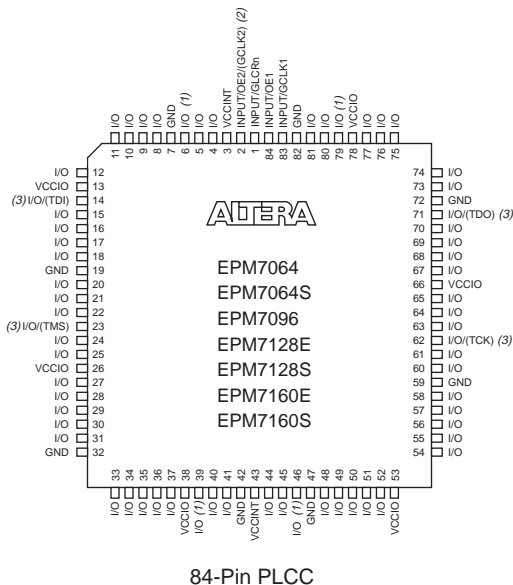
I/O 11
I/O 10
I/O 9
I/O 8
GND 7
I/O (1) 6
I/O 5
I/O 4
VCCINT 3
INPUT/OE2/(GCLK2) (2) 2
INPUT/GCLRn 1
INPUT/OE1 84
INPUT/GCLK1 83
GND 82
I/O 81
I/O 80
I/O (1) 79
VCCIO 78
I/O 77
I/O 76
I/O 75

I/O 12
VCCIO 13
(3) I/O/(TDI) 14
I/O 15
I/O 16
I/O 17
I/O 18
GND 19
I/O 20
I/O 21
I/O 22
(3) I/O/(TMS) 23
I/O 24
I/O 25
VCCIO 26
I/O 27
I/O 28
I/O 29
I/O 30
I/O 31
GND 32

74 I/O
73 I/O
72 GND
71 I/O/(TDO) (3)
70 I/O
69 I/O
68 I/O
67 I/O
66 VCCIO
65 I/O
64 I/O
63 I/O
62 I/O/(TCK) (3)
61 I/O
60 I/O
59 GND
58 I/O
57 I/O
56 I/O
55 I/O
54 I/O

ALTERA

EPM7064
EPM7064S
EPM7096
EPM7128E
EPM7128S
EPM7160E
EPM7160S

33 I/O
34 I/O
35 I/O
36 I/O
37 I/O
38 VCCIO
39 I/O (1)
40 I/O
41 I/O
42 GND
43 VCCINT
44 I/O
45 I/O
46 I/O (1)
47 GND
48 I/O
49 I/O
50 I/O
51 I/O
52 I/O
53 VCCIO

84-Pin PLCC